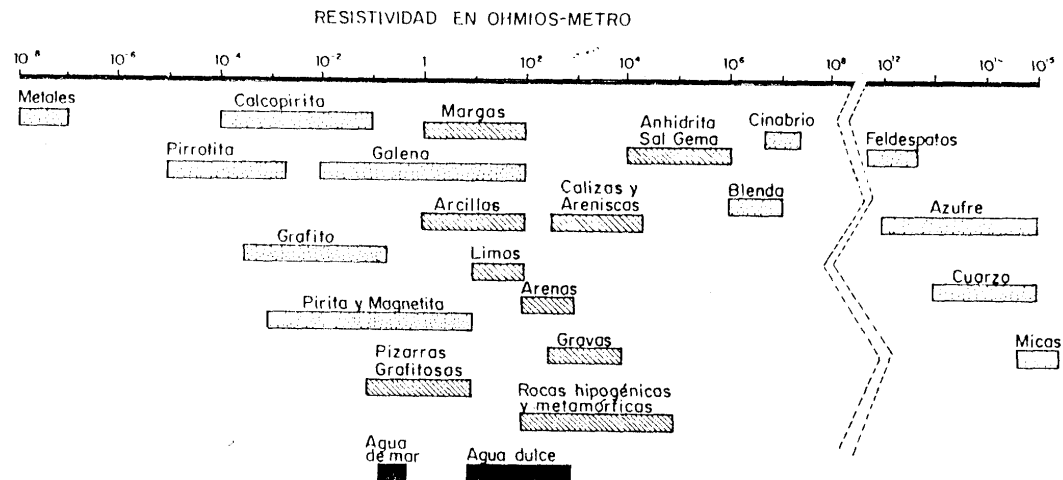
RESISTIVIDAD EN OHMIOS-METRO

$10^{-8}$ $10^{-6}$ $10^{-4}$ $10^{-2}$ $1$ $10^{2}$ $10^{4}$ $10^{6}$ $10^{8}$ $10^{12}$ $10^{1\sim}$ $10^{15}$

Metales

Calcopirita

Margas

Anhidrita Sal Gema

Cinabrio

Feldespatos

Pirrotita

Galena

Calizas y Areniscas

Blenda

Arcillas

Azufre

Grafito

Limos

Cuarzo

Arenas

Pirita y Magnetita

Gravas

Micas

Pizarras Grafitosas

Rocas hipogénicas y metamórficas

Agua de mar

Agua dulce